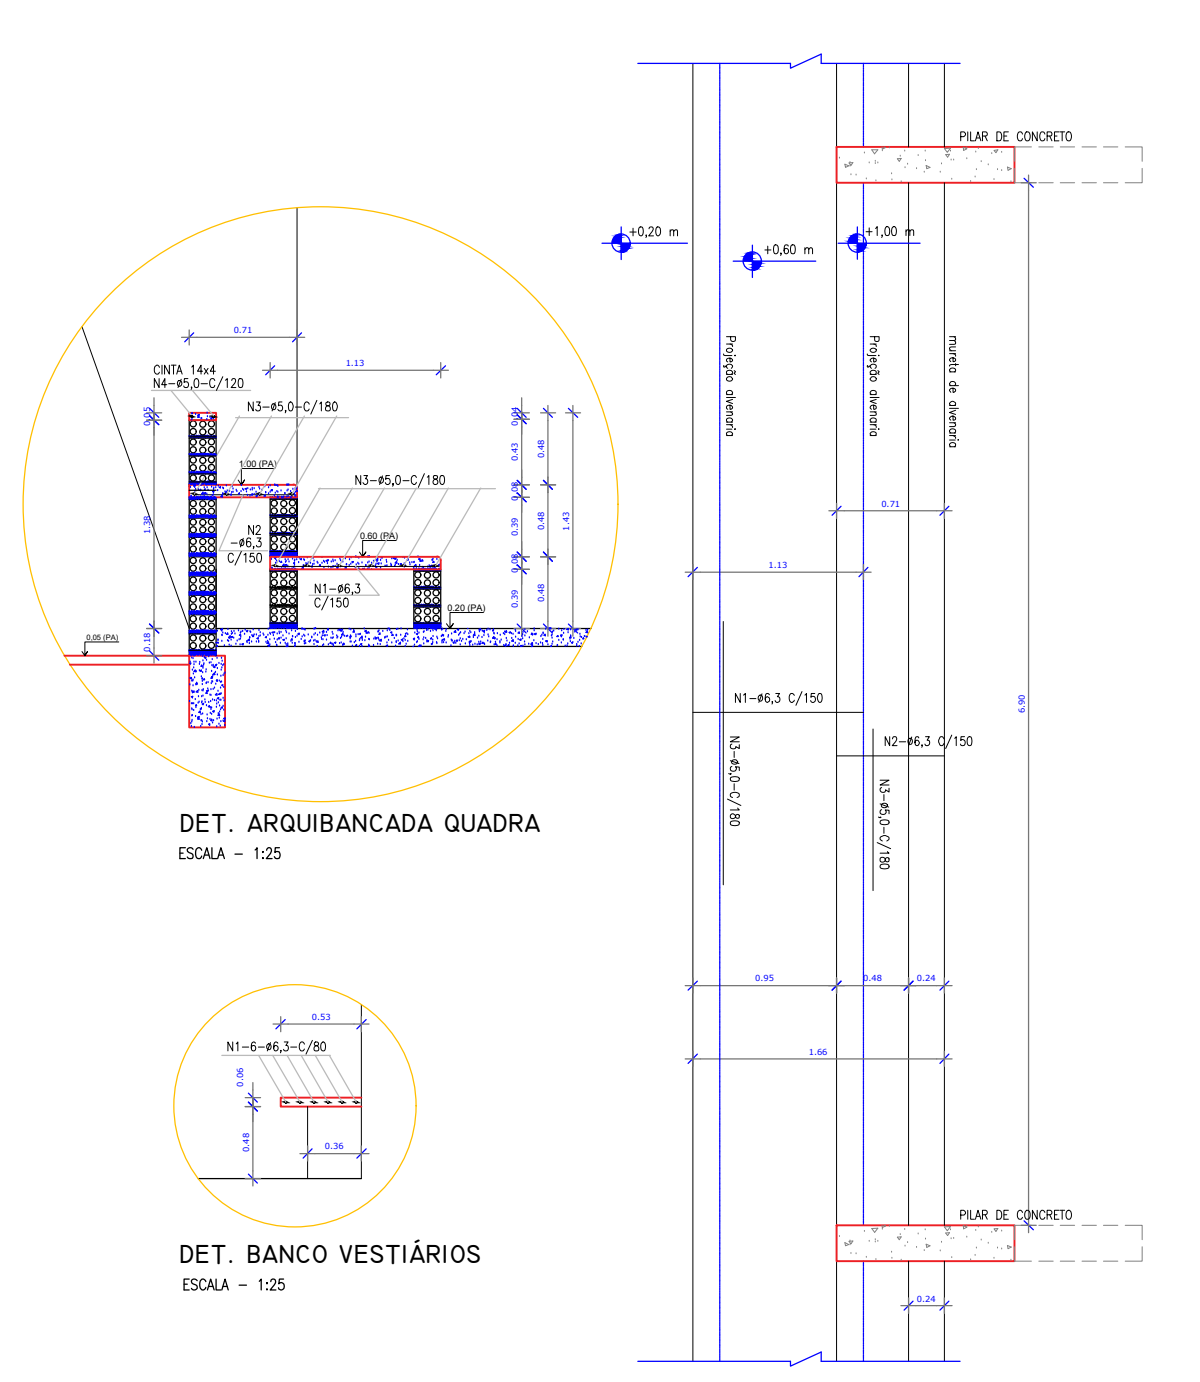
0.71

1.13

CINTA 14x4
N4-ø5,0-C/120

N3-ø5,0-C/180

0.05

1.00 (PA)

N3-ø5,0-C/180

1.38

N2
-ø6,3
C/150

0.60 (PA)

N1-ø6,3
C/150

0.20 (PA)

0.05 (PA)

0.18

0.04
0.43
0.08
0.39
0.08
0.39

0.48
0.48
0.48

1.43

DET. ARQUIBANCADA QUADRA
ESCALA - 1:25

0.53

N1-6-ø6,3-C/80

0.06

0.48

0.36

DET. BANCO VESTIÁRIOS
ESCALA - 1:25

PILAR DE CONCRETO

+0,20 m

+0,60 m

+1,00 m

Projeção alvenaria

Projeção alvenaria

mureta de alvenaria

0.71

1.13

N1-ø6,3 C/150

N2-ø6,3 C/150

N3-ø5,0-C/180

N3-ø5,0-C/180

6.90

0.95

0.48

0.24

1.66

PILAR DE CONCRETO

0.24